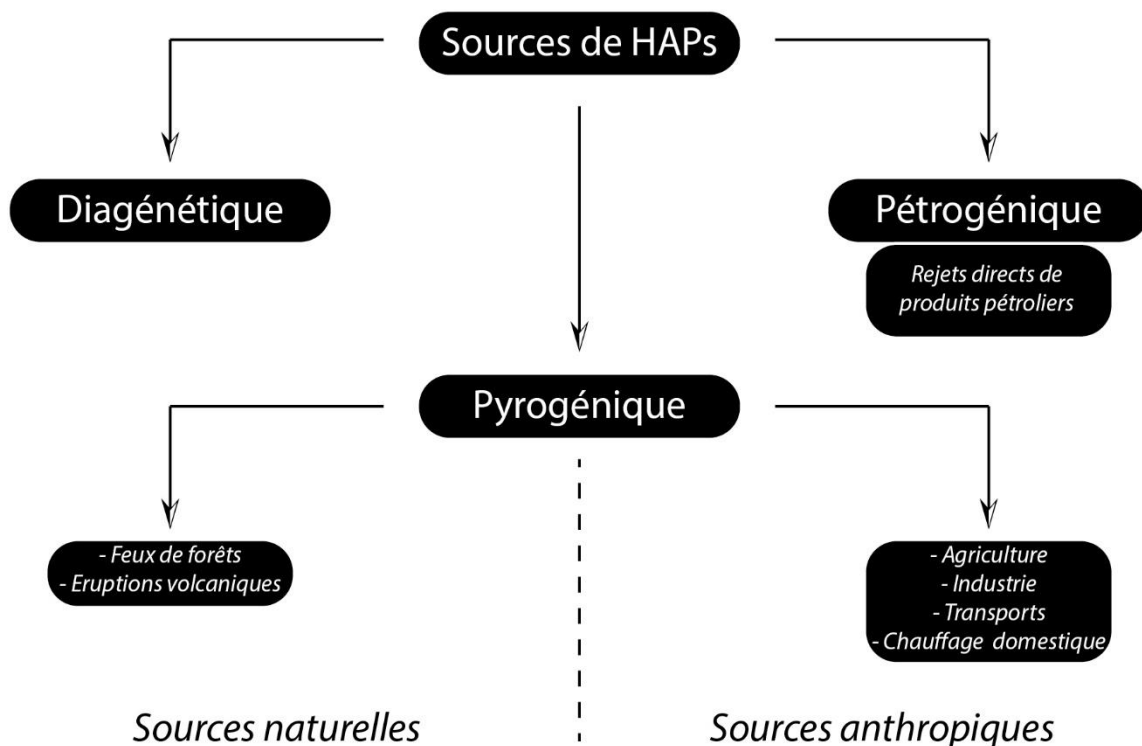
Sources de HAPs

Diagénétique

Pétrogénique

Rejets directs de produits pétroliers

Pyrogénique

- Feux de forêts
- Eruptions volcaniques

- Agriculture
- Industrie
- Transports
- Chauffage domestique

Sources naturelles

Sources anthropiques